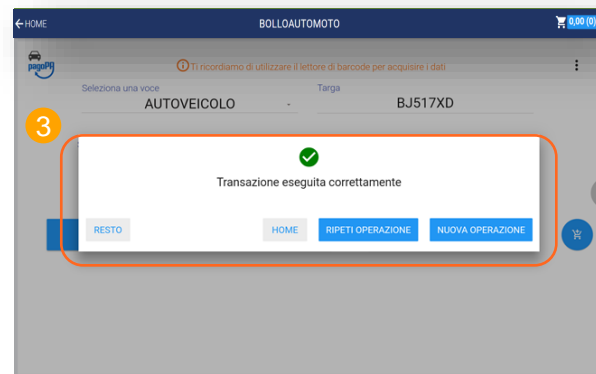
HOME
BOLLOAUTOMOTO
0,00 (0)
pagoPA
Ti ricordiamo di utilizzare il lettore di barcode per acquisire i dati
Seleziona una voce
AUTOVEICOLO
Targa
BJ517XD
3
Transazione eseguita correttamente
RESTO
HOME
RIPETI OPERAZIONE
NUOVA OPERAZIONE